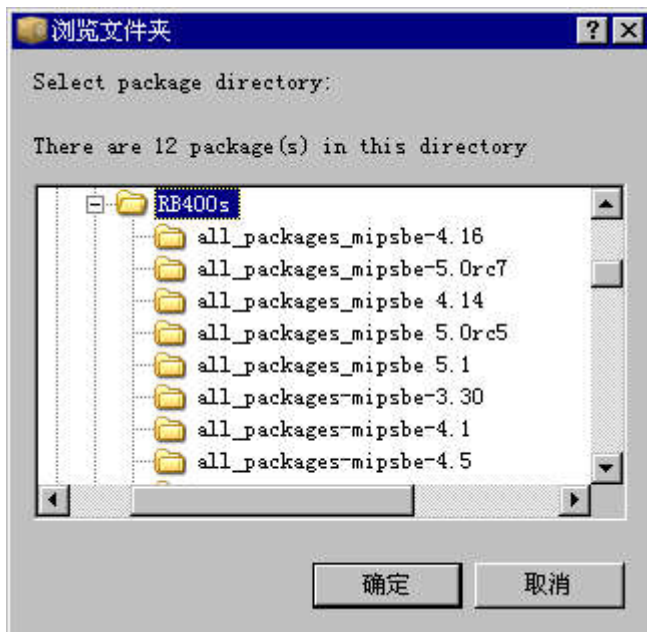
浏览文件夹

?

Select package directory:

There are 12 package(s) in this directory

RB400s
all_packages_mipsbe-4.16
all_packages_mipsbe-5.0rc7
all_packages_mipsbe 4.14
all_packages_mipsbe 5.0rc5
all_packages_mipsbe 5.1
all_packages-mipsbe-3.30
all_packages-mipsbe-4.1
all_packages-mipsbe-4.5

确定
取消